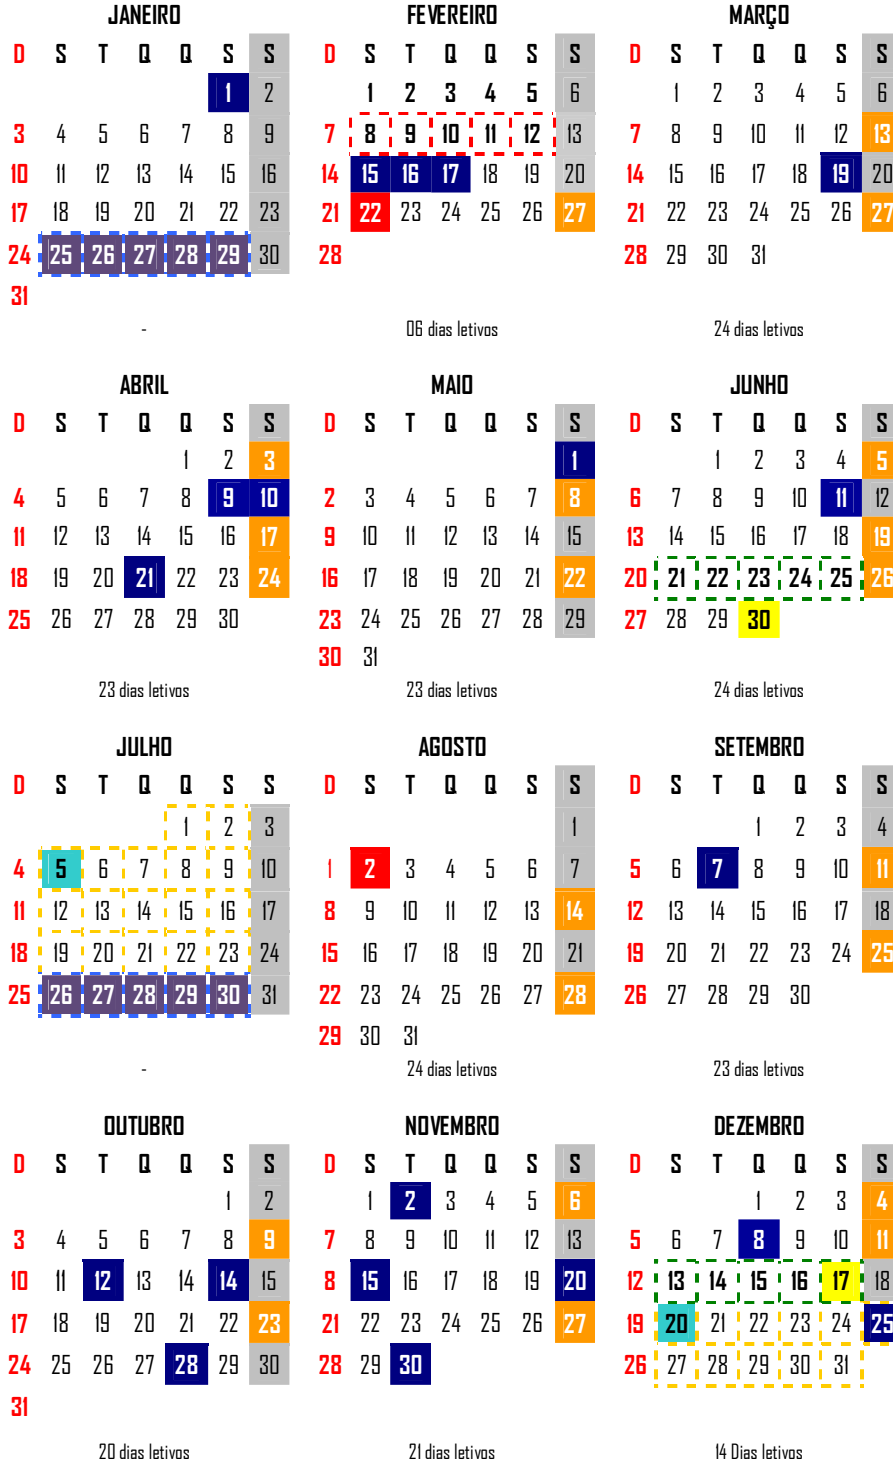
JANEIRO

| D | S | T | Q | Q | S | S |
|---|---|---|---|---|---|---|
| | | | | | 1 | 2 |
| 3 | 4 | 5 | 6 | 7 | 8 | 9 |
| 10 | 11 | 12 | 13 | 14 | 15 | 16 |
| 17 | 18 | 19 | 20 | 21 | 22 | 23 |
| 24 | 25 | 26 | 27 | 28 | 29 | 30 |
| 31 | | | | | | |

-

FEVEREIRO

| D | S | T | Q | Q | S | S |
|---|---|---|---|---|---|---|
| | 1 | 2 | 3 | 4 | 5 | 6 |
| 7 | 8 | 9 | 10 | 11 | 12 | 13 |
| 14 | 15 | 16 | 17 | 18 | 19 | 20 |
| 21 | 22 | 23 | 24 | 25 | 26 | 27 |
| 28 | | | | | | |

06 dias letivos

MARÇO

| D | S | T | Q | Q | S | S |
|---|---|---|---|---|---|---|
| | 1 | 2 | 3 | 4 | 5 | 6 |
| 7 | 8 | 9 | 10 | 11 | 12 | 13 |
| 14 | 15 | 16 | 17 | 18 | 19 | 20 |
| 21 | 22 | 23 | 24 | 25 | 26 | 27 |
| 28 | 29 | 30 | 31 | | | |

24 dias letivos

ABRIL

| D | S | T | Q | Q | S | S |
|---|---|---|---|---|---|---|
| | | | | 1 | 2 | 3 |
| 4 | 5 | 6 | 7 | 8 | 9 | 10 |
| 11 | 12 | 13 | 14 | 15 | 16 | 17 |
| 18 | 19 | 20 | 21 | 22 | 23 | 24 |
| 25 | 26 | 27 | 28 | 29 | 30 | |

23 dias letivos

MAIO

| D | S | T | Q | Q | S | S |
|---|---|---|---|---|---|---|
| | | | | | | 1 |
| 2 | 3 | 4 | 5 | 6 | 7 | 8 |
| 9 | 10 | 11 | 12 | 13 | 14 | 15 |
| 16 | 17 | 18 | 19 | 20 | 21 | 22 |
| 23 | 24 | 25 | 26 | 27 | 28 | 29 |
| 30 | 31 | | | | | |

23 dias letivos

JUNHO

| D | S | T | Q | Q | S | S |
|---|---|---|---|---|---|---|
| | | 1 | 2 | 3 | 4 | 5 |
| 6 | 7 | 8 | 9 | 10 | 11 | 12 |
| 13 | 14 | 15 | 16 | 17 | 18 | 19 |
| 20 | 21 | 22 | 23 | 24 | 25 | 26 |
| 27 | 28 | 29 | 30 | | | |

24 dias letivos

JULHO

| D | S | T | Q | Q | S | S |
|---|---|---|---|---|---|---|
| | | | | 1 | 2 | 3 |
| 4 | 5 | 6 | 7 | 8 | 9 | 10 |
| 11 | 12 | 13 | 14 | 15 | 16 | 17 |
| 18 | 19 | 20 | 21 | 22 | 23 | 24 |
| 25 | 26 | 27 | 28 | 29 | 30 | 31 |

-

AGOSTO

| D | S | T | Q | Q | S | S |
|---|---|---|---|---|---|---|
| | | | | | | 1 |
| 1 | 2 | 3 | 4 | 5 | 6 | 7 |
| 8 | 9 | 10 | 11 | 12 | 13 | 14 |
| 15 | 16 | 17 | 18 | 19 | 20 | 21 |
| 22 | 23 | 24 | 25 | 26 | 27 | 28 |
| 29 | 30 | 31 | | | | |

24 dias letivos

SETEMBRO

| D | S | T | Q | Q | S | S |
|---|---|---|---|---|---|---|
| | | | 1 | 2 | 3 | 4 |
| 5 | 6 | 7 | 8 | 9 | 10 | 11 |
| 12 | 13 | 14 | 15 | 16 | 17 | 18 |
| 19 | 20 | 21 | 22 | 23 | 24 | 25 |
| 26 | 27 | 28 | 29 | 30 | | |

23 dias letivos

OUTUBRO

| D | S | T | Q | Q | S | S |
|---|---|---|---|---|---|---|
| | | | | | 1 | 2 |
| 3 | 4 | 5 | 6 | 7 | 8 | 9 |
| 10 | 11 | 12 | 13 | 14 | 14 | 15 |
| 17 | 18 | 19 | 20 | 21 | 22 | 23 |
| 24 | 25 | 26 | 27 | 28 | 29 | 30 |
| 31 | | | | | | |

20 dias letivos

NOVEMBRO

| D | S | T | Q | Q | S | S |
|---|---|---|---|---|---|---|
| | 1 | 2 | 3 | 4 | 5 | 6 |
| 7 | 8 | 9 | 10 | 11 | 12 | 13 |
| 8 | 15 | 16 | 17 | 18 | 19 | 20 |
| 21 | 22 | 23 | 24 | 25 | 26 | 27 |
| 28 | 29 | 30 | | | | |

21 dias letivos

DEZEMBRO

| D | S | T | Q | Q | S | S |
|---|---|---|---|---|---|---|
| | | | 1 | 2 | 3 | 4 |
| 5 | 6 | 7 | 8 | 9 | 10 | 11 |
| 12 | 13 | 14 | 15 | 16 | 17 | 18 |
| 19 | 20 | 21 | 22 | 23 | 24 | 25 |
| 26 | 27 | 28 | 29 | 30 | 31 | |

14 Dias letivos